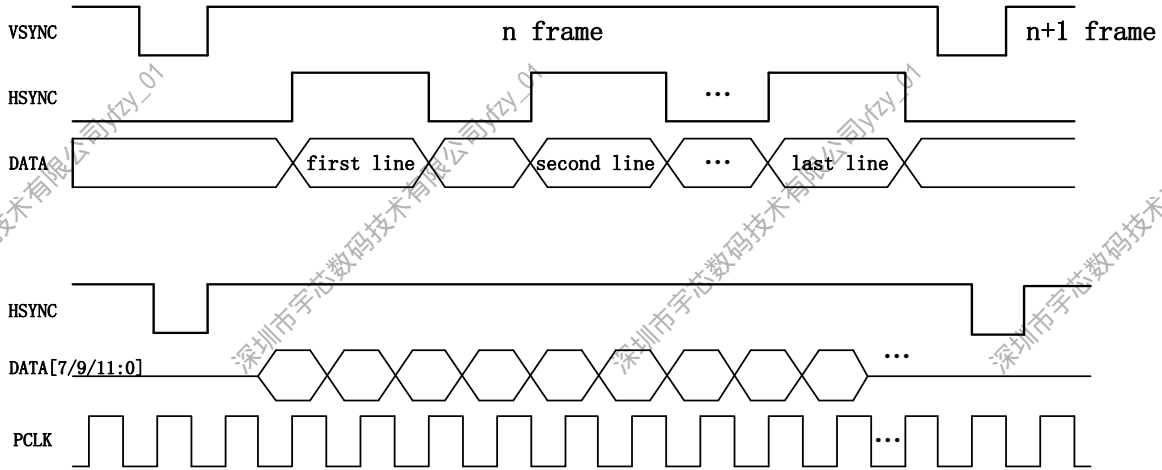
VSYNC
n frame
n+1 frame
HSYNC
…
DATA
first line
second line
…
last line

HSYNC
DATA[7/9/11:0]
…
PCLK
…

深圳市宇芯数码技术有限公司yfzy_01
深圳市宇芯数码技术有限公司yfzy_01
深圳市宇芯数码技术有限公司yfzy_01